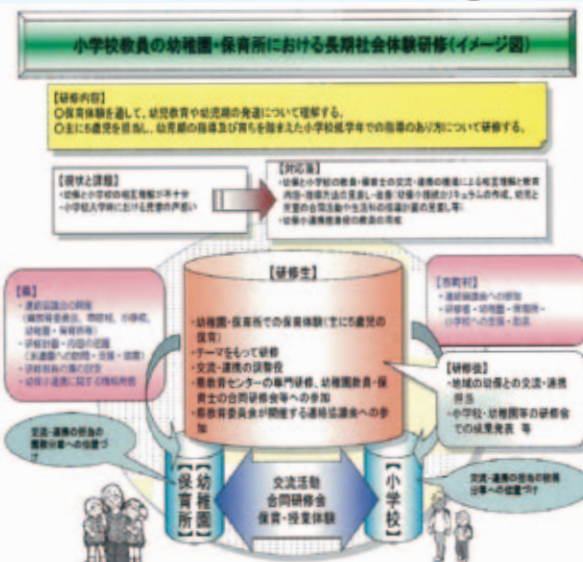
小学校教員の幼稚園・保育所における長期社会体験研修（イメージ図）

【研修内容】
○保育体験を通して、幼児教育や幼児期の発達について理解する。
○主に5歳児を担当し、幼児期の指導及び育ちを踏まえた小学校低学年での指導のあり方について研修する。

【現状と課題】
・幼稚と小学校の相互理解が不十分
・小学校入学時における児童の戸惑い

【対応策】
・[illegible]
・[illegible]

【県】
・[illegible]

【市町村】
・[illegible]

【研修生】
・幼稚園・保育所での保育体験（主に5歳児の保育）
・テーマをもって研修
・交流・連携の調整役
・教育センターの専門研修、幼稚園教員・保育士の合同研修会等への参加
・教育委員会が開催する連絡協議会への参加

【研修後】
・地域の幼保との交流・連携推進
・小学校・幼稚園等の研修会での成果発表　等

交流・連携の担当の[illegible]への位置づけ

【幼稚園】
【保育所】

交流活動
合同研修会
保育・授業体験

【小学校】

交流・連携の担当の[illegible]への位置づけ